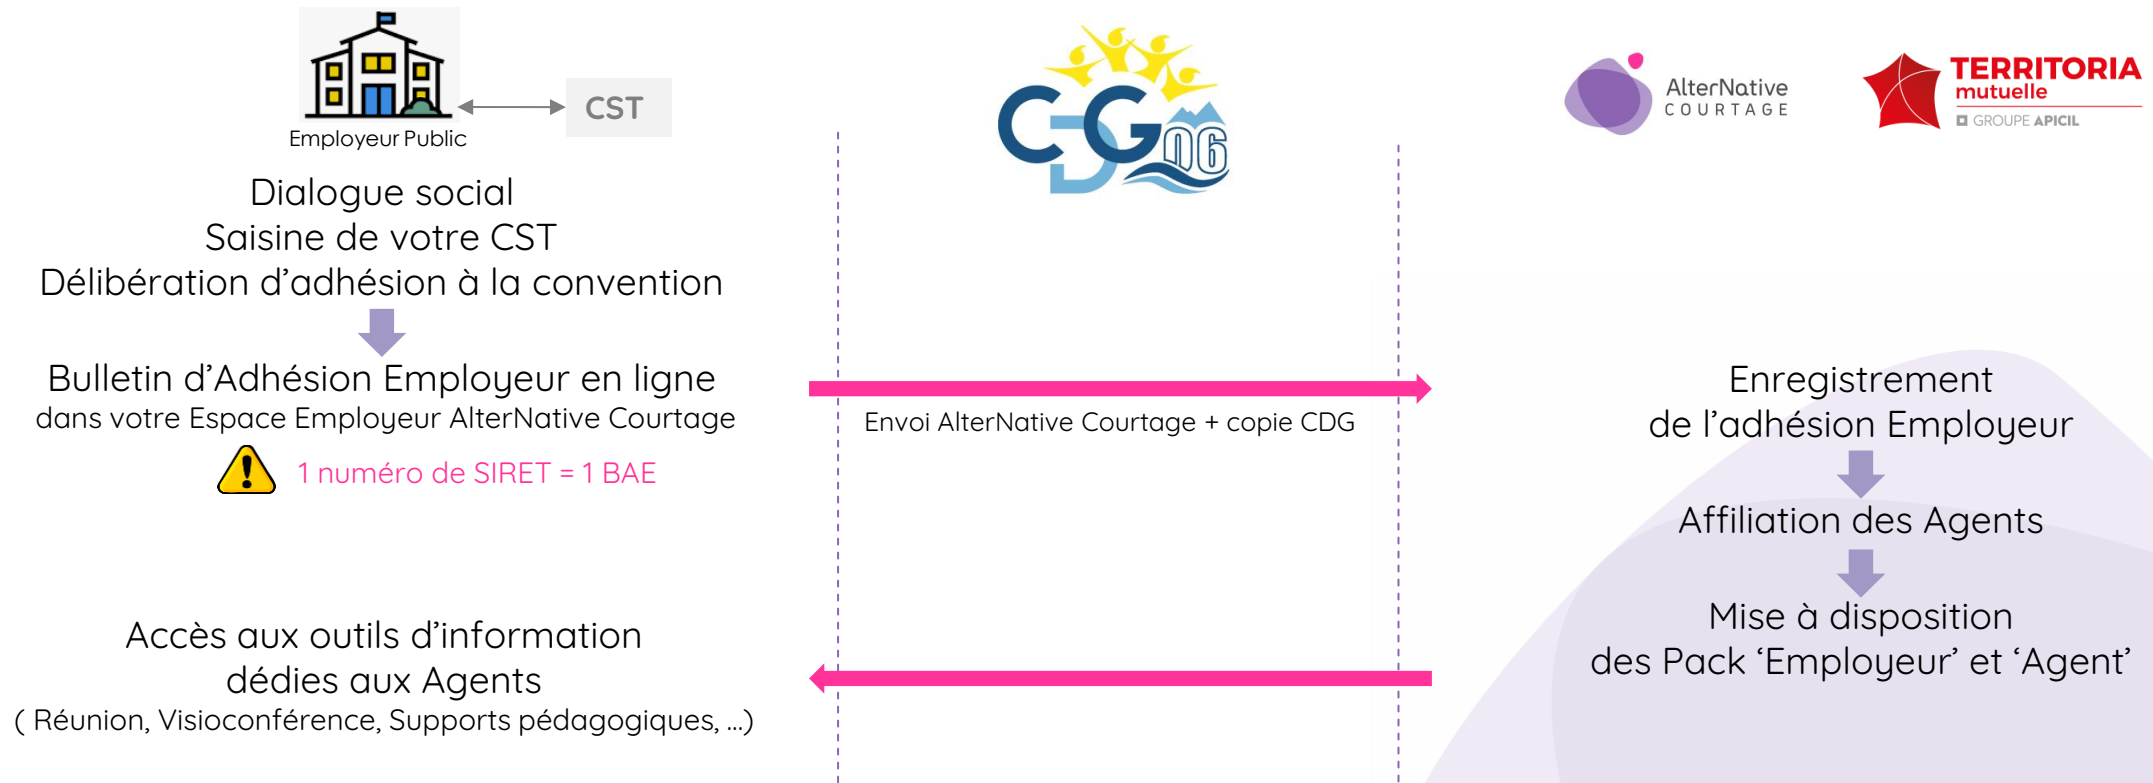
Employeur Public

CST

CDG 06

AlterNative COURTAGE

TERRITORIA mutuelle
GROUPE APICIL

Dialogue social
Saisine de votre CST
Délibération d’adhésion à la convention

Bulletin d’Adhésion Employeur en ligne
dans votre Espace Employeur AlterNative Courtage

1 numéro de SIRET = 1 BAE

Envoi AlterNative Courtage + copie CDG

Enregistrement
de l’adhésion Employeur

Affiliation des Agents

Mise à disposition
des Pack ‘Employeur’ et ‘Agent’

Accès aux outils d’information
dédies aux Agents
( Réunion, Visioconférence, Supports pédagogiques, ...)